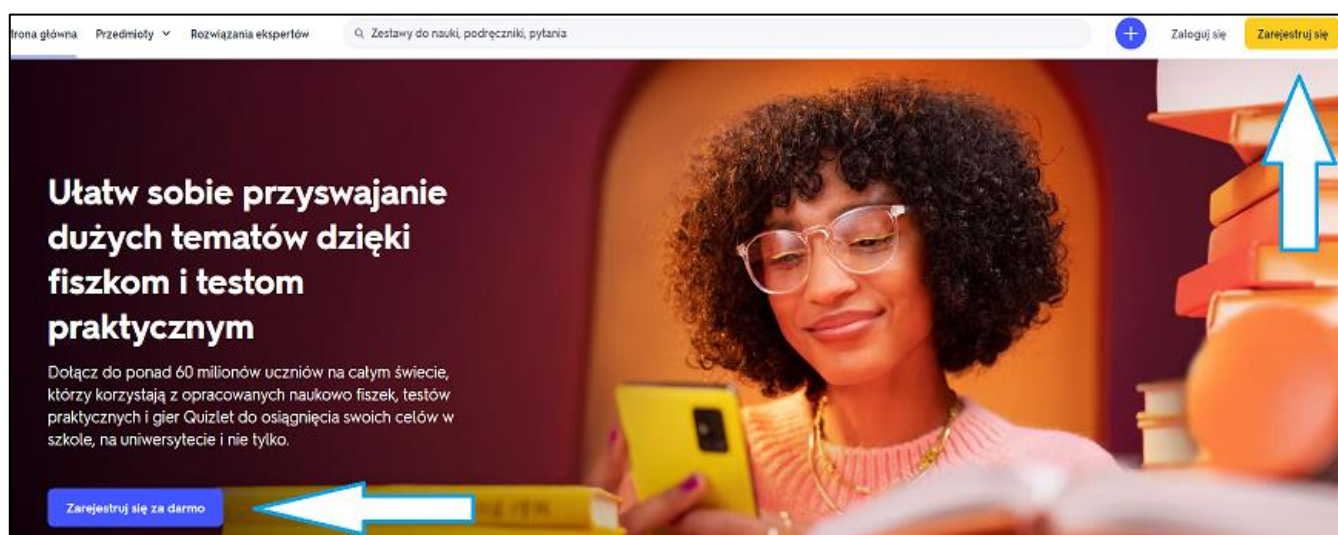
trona główna Przedmioty Rozwiązania ekspertów Zestawy do nauki, podręczniki, pytania + Zaloguj się Zarejestruj się

Ułatw sobie przyswajanie dużych tematów dzięki fiszkom i testom praktycznym

Dołącz do ponad 60 milionów uczniów na całym świecie, którzy korzystają z opracowanych naukowo fiszek, testów praktycznych i gier Quizlet do osiągnięcia swoich celów w szkole, na uniwersytecie i nie tylko.

Zarejestruj się za darmo